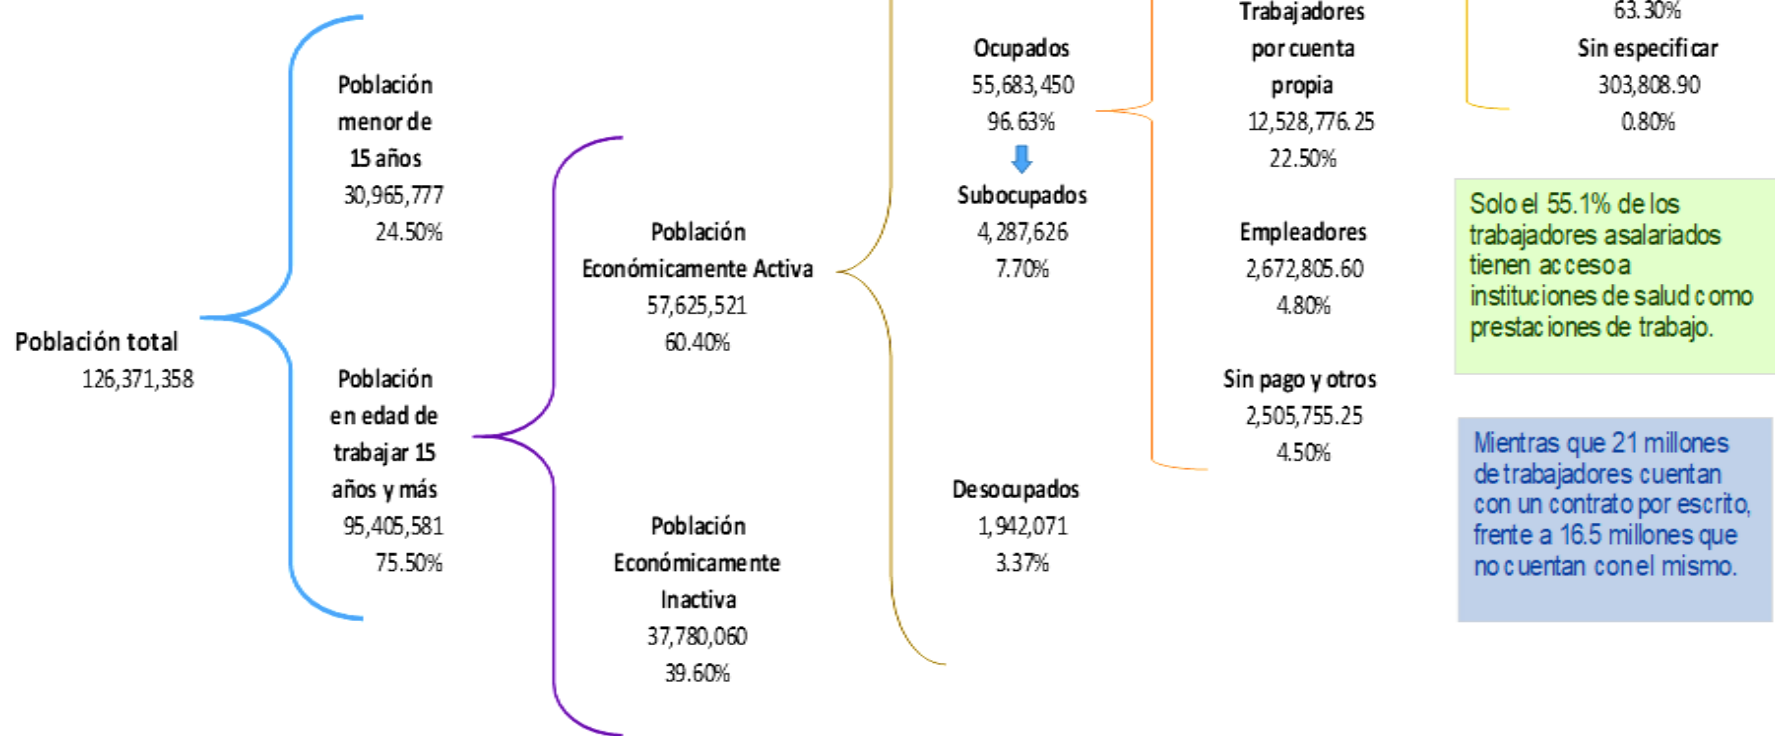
Población total
126,371,358

Población menor de 15 años
30,965,777
24.50%

Población en edad de trabajar 15 años y más
95,405,581
75.50%

Población Económicamente Activa
57,625,521
60.40%

Población Económicamente Inactiva
37,780,060
39.60%

Ocupados
55,683,450
96.63%

Subocupados
4,287,626
7.70%

Desocupados
1,942,071
3.37%

Trabajadores por cuenta propia
12,528,776.25
22.50%

Empleadores
2,672,805.60
4.80%

Sin pago y otros
2,505,755.25
4.50%

63.30%
Sin especificar
303,808.90
0.80%

Solo el 55.1% de los trabajadores asalariados tienen acceso a instituciones de salud como prestaciones de trabajo.

Mientras que 21 millones de trabajadores cuentan con un contrato por escrito, frente a 16.5 millones que no cuentan con el mismo.